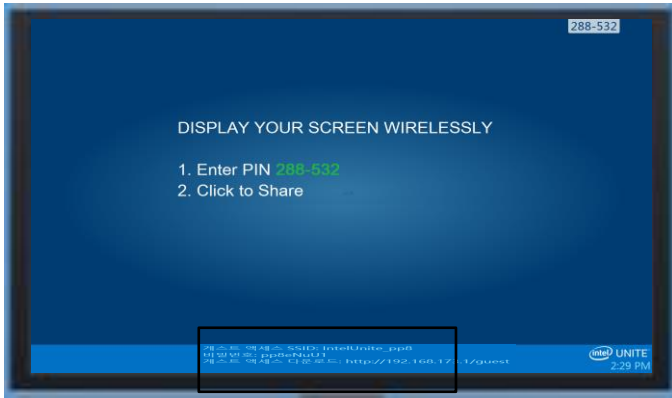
288-532

DISPLAY YOUR SCREEN WIRELESSLY

1. Enter PIN 288-532
2. Click to Share

게스트 액세스 SSID: IntelUnite_pp8
비밀번호: pp8eNuU1
게스트 액세스 다운로드: http://192.168.17.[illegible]1/guest

intel UNITE
2:29 PM